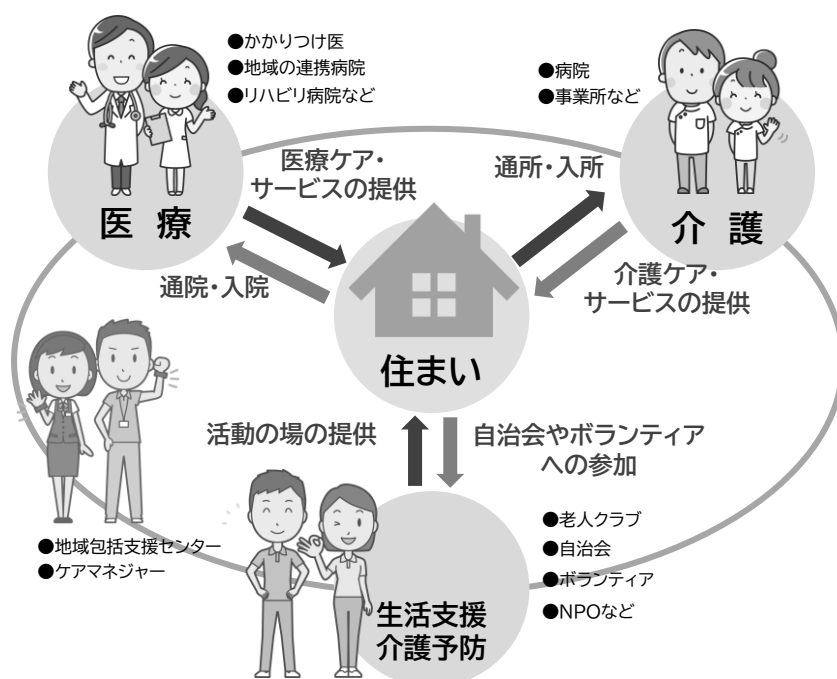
●かかりつけ医
●地域の連携病院
●リハビリ病院など

医療ケア・
サービスの提供

医 療

通院・入院

●病院
●事業所など

通所・入所

介 護

介護ケア・
サービスの提供

住まい

活動の場の提供

自治会やボランティア
への参加

●地域包括支援センター
●ケアマネジャー

●老人クラブ
●自治会
●ボランティア
●NPOなど

生活支援
介護予防